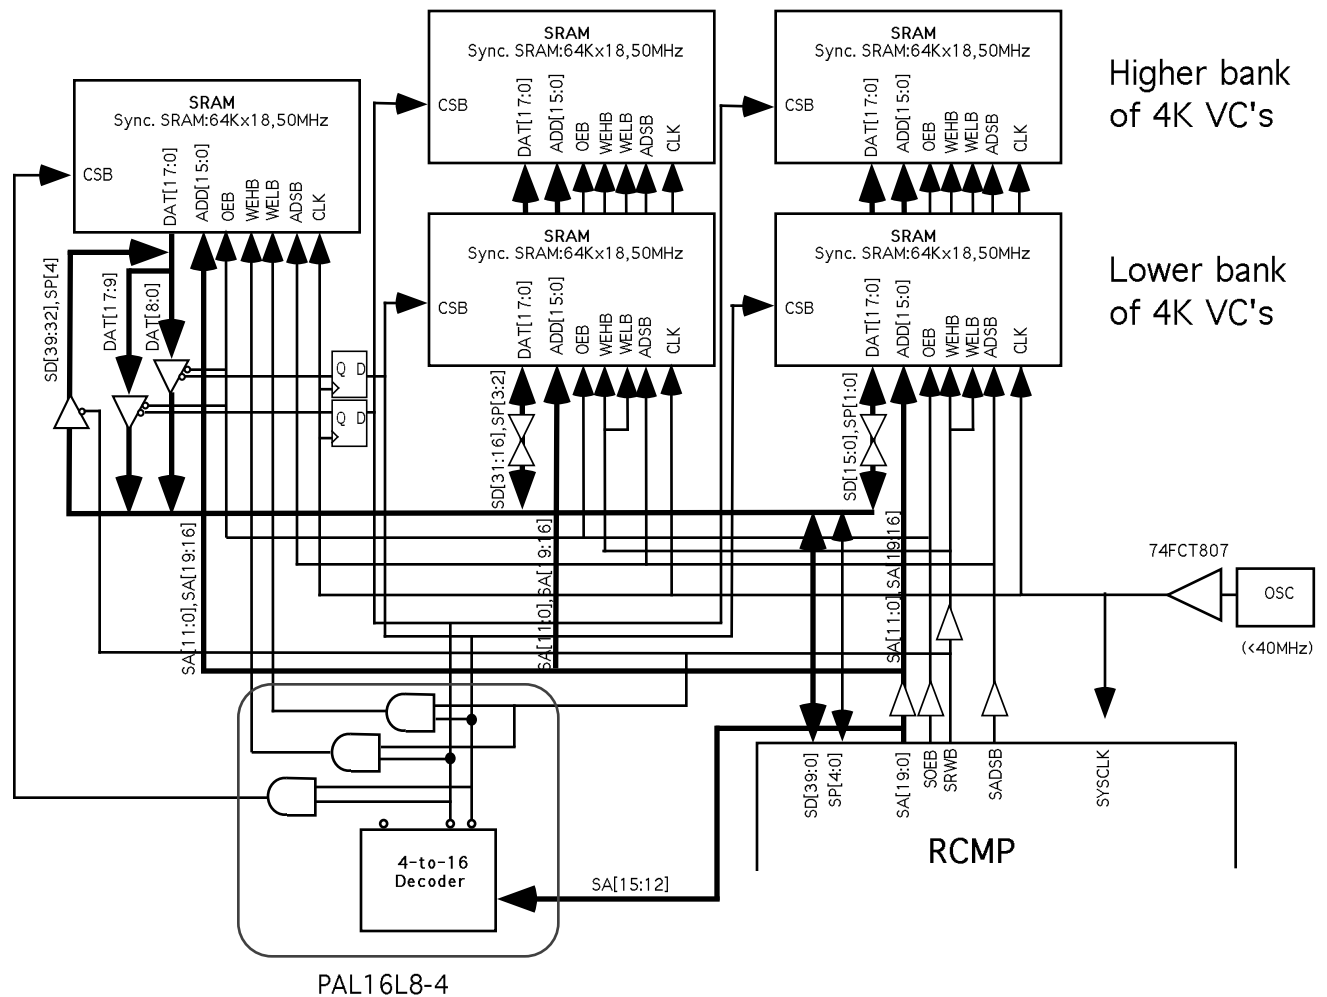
SRAM
Sync. SRAM:64Kx18,50MHz
CSB
DAT[17:0]
ADD[15:0]
OEB
WEHB
WELB
ADSB
CLK

SRAM
Sync. SRAM:64Kx18,50MHz
CSB
DAT[17:0]
ADD[15:0]
OEB
WEHB
WELB
ADSB
CLK

SRAM
Sync. SRAM:64Kx18,50MHz
CSB
DAT[17:0]
ADD[15:0]
OEB
WEHB
WELB
ADSB
CLK

Higher bank of 4K VC's

SRAM
Sync. SRAM:64Kx18,50MHz
CSB
DAT[17:0]
ADD[15:0]
OEB
WEHB
WELB
ADSB
CLK

SRAM
Sync. SRAM:64Kx18,50MHz
CSB
DAT[17:0]
ADD[15:0]
OEB
WEHB
WELB
ADSB
CLK

Lower bank of 4K VC's

SD[39:32],SP[4]
DAT[17:9]
DAT[8:0]
Q D
Q D
SD[31:16],SP[3:2]
SD[15:0],SP[1:0]
SA[11:0],SA[19:16]
SA[11:0],SA[19:16]
SA[11:0],SA[19:16]
74FCT807
OSC
(<40MHz)
SD[39:0]
SP[4:0]
SA[19:0]
SOEB
SRWB
SADSB
SYSCLK
RCMP
4-to-16
Decoder
SA[15:12]
PAL16L8-4